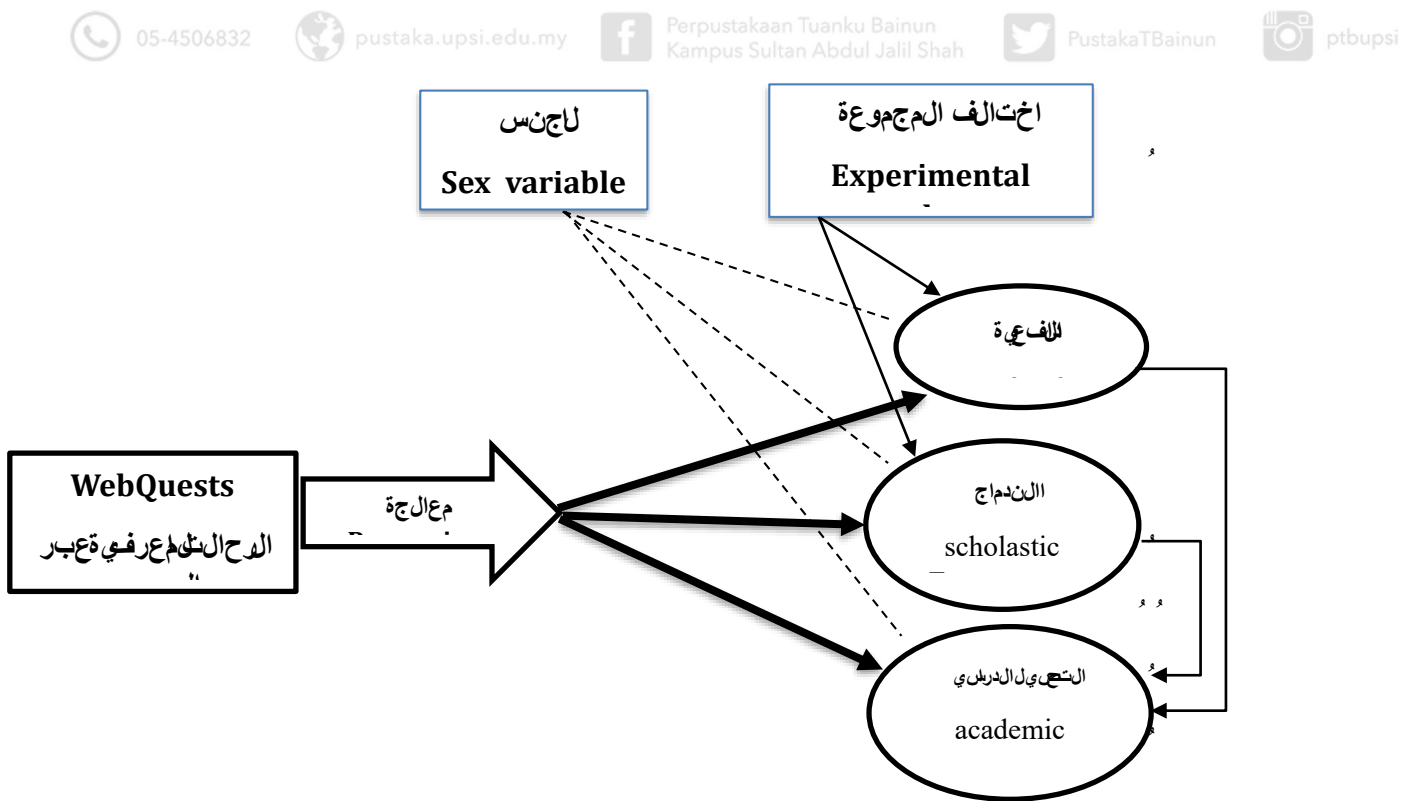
05-4506832 pustaka.upsi.edu.my Perpustakaan Tuanku Bainun Kampus Sultan Abdul Jalil Shah PustakaTBainun ptbupsi

لاجنس
Sex variable

اختالف المجموعة
Experimental

الفاعلية

WebQuests
الرحالتالمعرفيةعبر

معالجة

االندماج
scholastic

التحصيلالدراسي
academic